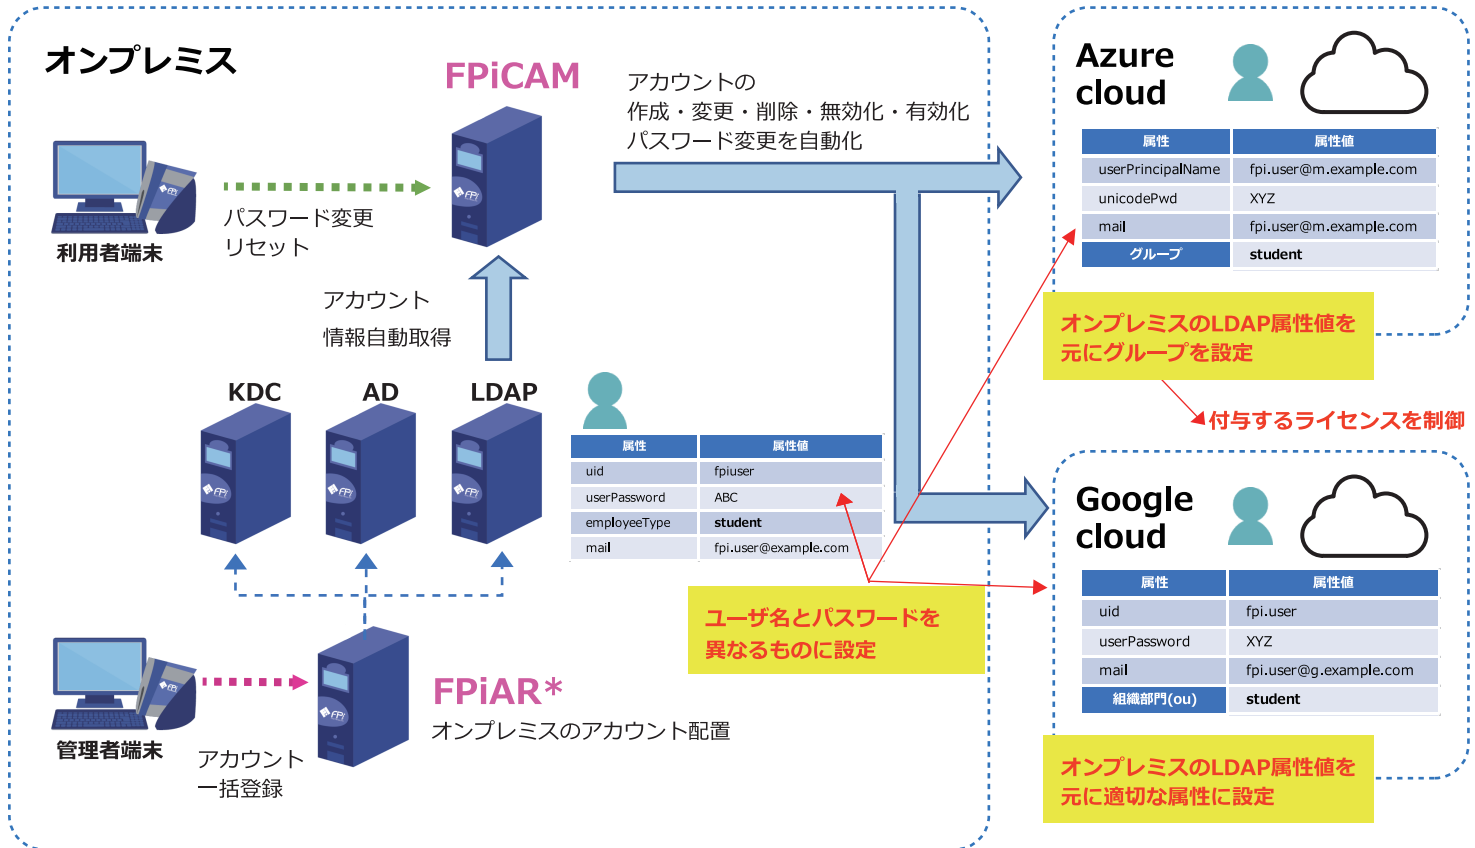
オンプレミス

FPiCAM

アカウントの
作成・変更・削除・無効化・有効化
パスワード変更を自動化

利用者端末

パスワード変更
リセット

アカウント
情報自動取得

KDC

AD

LDAP

| 属性 | 属性値 |
|---|---|
| uid | fpiuser |
| userPassword | ABC |
| employeeType | student |
| mail | fpi.user@example.com |

管理者端末

アカウント
一括登録

FPiAR*
オンプレミスのアカウント配置

ユーザ名とパスワードを
異なるものに設定

Azure
cloud

| 属性 | 属性値 |
|---|---|
| userPrincipalName | fpi.user@m.example.com |
| unicodePwd | XYZ |
| mail | fpi.user@m.example.com |
| グループ | student |

オンプレミスのLDAP属性値を
元にグループを設定

付与するライセンスを制御

Google
cloud

| 属性 | 属性値 |
|---|---|
| uid | fpi.user |
| userPassword | XYZ |
| mail | fpi.user@g.example.com |
| 組織部門(ou) | student |

オンプレミスのLDAP属性値を
元に適切な属性に設定